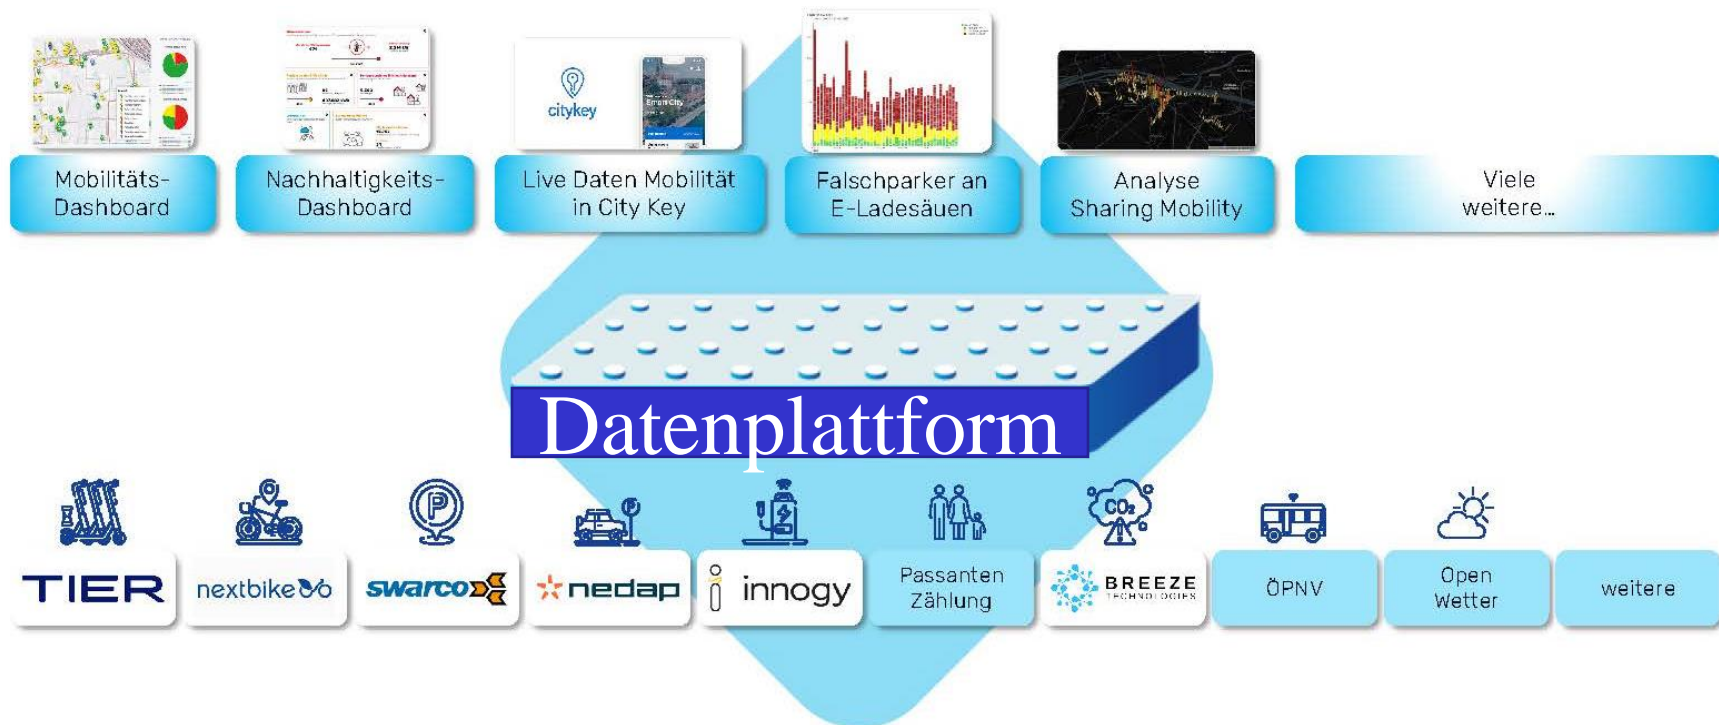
citykey

Mobilitäts-Dashboard

Nachhaltigkeits-Dashboard

Live Daten Mobilität in City Key

Falschparker an E-Ladesäuen

Analyse Sharing Mobility

Viele weitere...

Datenplattform

$CO_2$

TIER

nextbike

swarco

nedap

innogy

Passanten Zählung

BREEZE TECHNOLOGIES

ÖPNV

Open Wetter

weitere